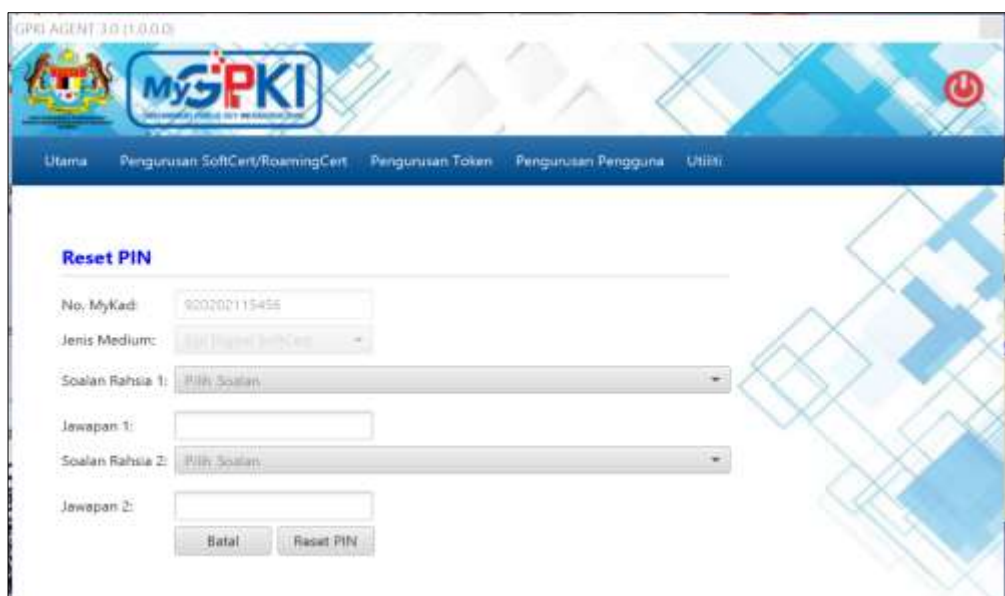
GPKI AGENT 3.0 (1.0.0.0)

MyGPKI

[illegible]

Utama Pengurusan SoftCert/RoamingCert Pengurusan Token Pengurusan Pengguna Utiliti

Reset PIN

No. MyKad: 920202115456

Jenis Medium: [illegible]

Soalan Rahsia 1: Pilih Soalan

Jawapan 1:

Soalan Rahsia 2: Pilih Soalan

Jawapan 2:

Batal Reset PIN